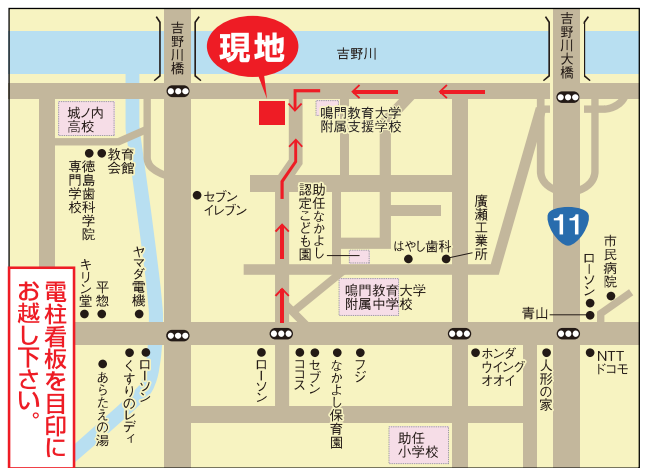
現地

吉野川橋

吉野川

吉野川大橋

城ノ内高校

鳴門教育大学附属支援学校

教育会館

徳島歯科学院専門学校

セブンイレブン

助任なかよし認定こども園

廣瀬工業所

11

市民病院

ローソン

はやし歯科

ヤマダ電機

平物

キリン堂

鳴門教育大学附属中学校

青山

電柱看板を目印にお越し下さい。

ローソン

くすりのレディ

あらたえの湯

ローソン

セブン

ココス

なかよし保育園

フジ

ホンダウイングオオイ

人形の家

NTTドコモ

助任小学校